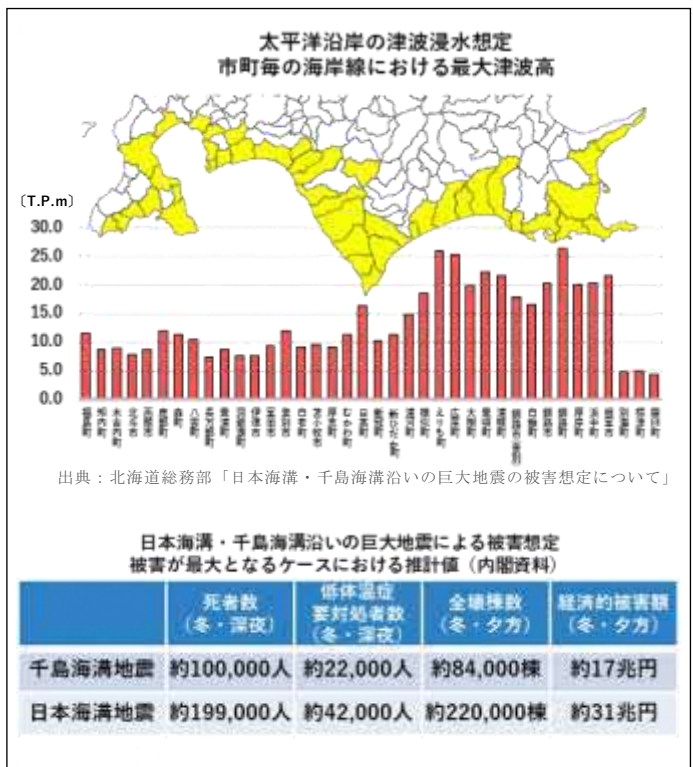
太平洋沿岸の津波浸水想定
市町毎の海岸線における最大津波高

〔T.P.m〕
30.0
25.0
20.0
15.0
10.0
5.0
0.0

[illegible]

出典：北海道総務部「日本海溝・千島海溝沿いの巨大地震の被害想定について」

日本海溝・千島海溝沿いの巨大地震による被害想定
被害が最大となるケースにおける推計値（内閣資料）

| | 死者数（冬・深夜） | 低体温症要対処者数（冬・深夜） | 全壊棟数（冬・夕方） | 経済的被害額（冬・夕方） |
|---|---|---|---|---|
| 千島海溝地震 | 約100,000人 | 約22,000人 | 約84,000棟 | 約17兆円 |
| 日本海溝地震 | 約199,000人 | 約42,000人 | 約220,000棟 | 約31兆円 |